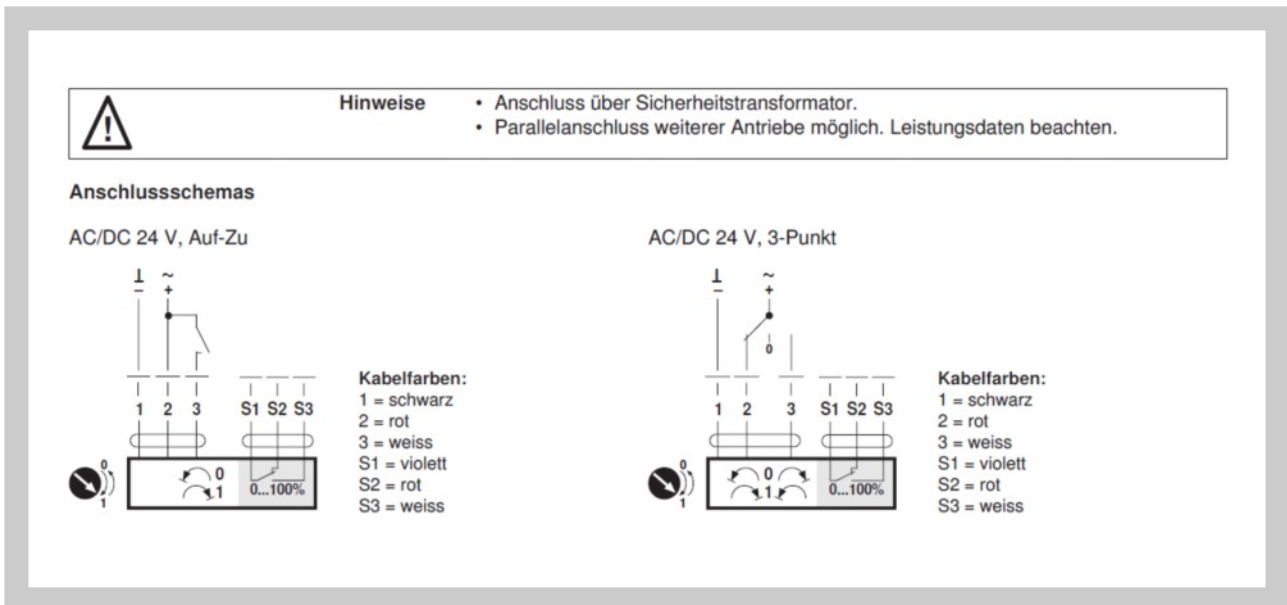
Hinweise
• Anschluss über Sicherheitstransformator.
• Parallelanschluss weiterer Antriebe möglich. Leistungsdaten beachten.

Anschlussschemas

AC/DC 24 V, Auf-Zu

⊥ −
~ +

1 2 3 S1 S2 S3

0 1
0
1
0...100%

Kabelfarben:
1 = schwarz
2 = rot
3 = weiss
S1 = violett
S2 = rot
S3 = weiss

AC/DC 24 V, 3-Punkt

⊥ −
~ +
0

1 2 3 S1 S2 S3

0 1
0
1
0...100%

Kabelfarben:
1 = schwarz
2 = rot
3 = weiss
S1 = violett
S2 = rot
S3 = weiss